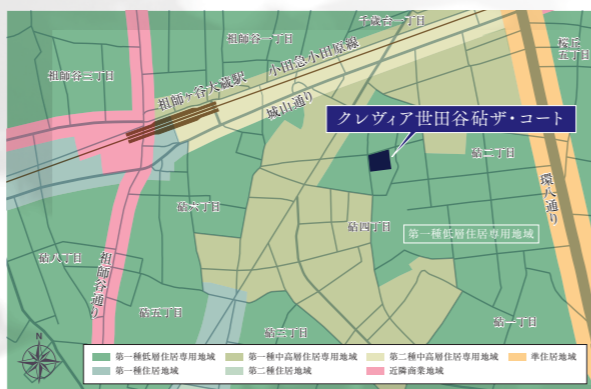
千歳台一丁目

祖師谷一丁目

小田急小田原線

桜丘五丁目

祖師谷三丁目

祖師ヶ谷大蔵駅

城山通り

クレヴィア世田谷砧ザ・コート

砧二丁目

環八通り

砧六丁目

砧四丁目

第一種低層住居専用地域

砧八丁目

祖師谷通り

砧五丁目

砧三丁目

砧一丁目

N

第一種低層住居専用地域
第一種中高層住居専用地域
第二種中高層住居専用地域
準住居地域
第一種住居地域
第二種住居地域
近隣商業地域